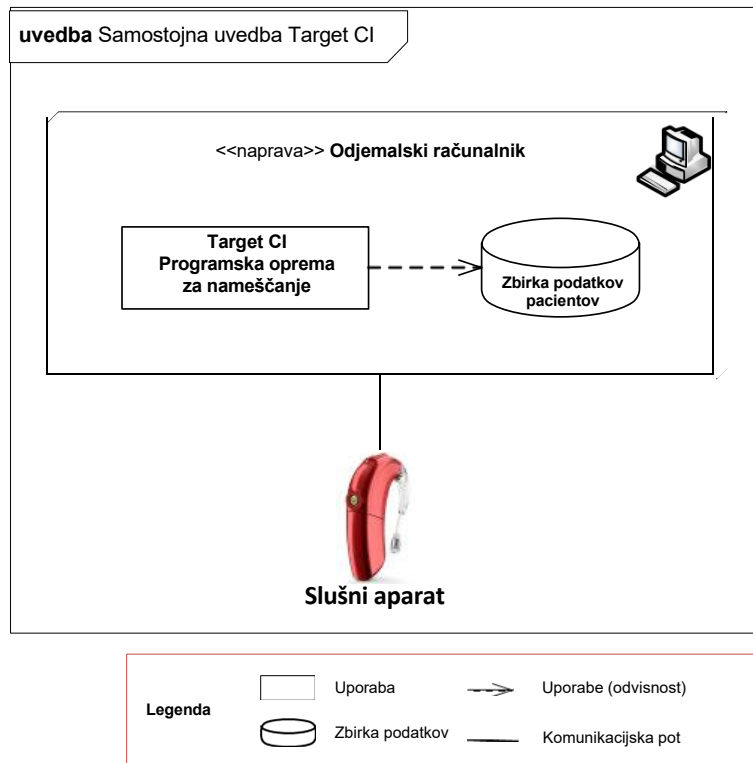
**uvedba** Samostojna uvedba Target CI

<<naprava>> **Odjemalski računalnik**

**Target CI Programska oprema za nameščanje**

**Zbirka podatkov pacientov**

**Slušni aparat**

**Legenda**

Uporaba

Uporabe (odvisnost)

Zbirka podatkov

Komunikacijska pot